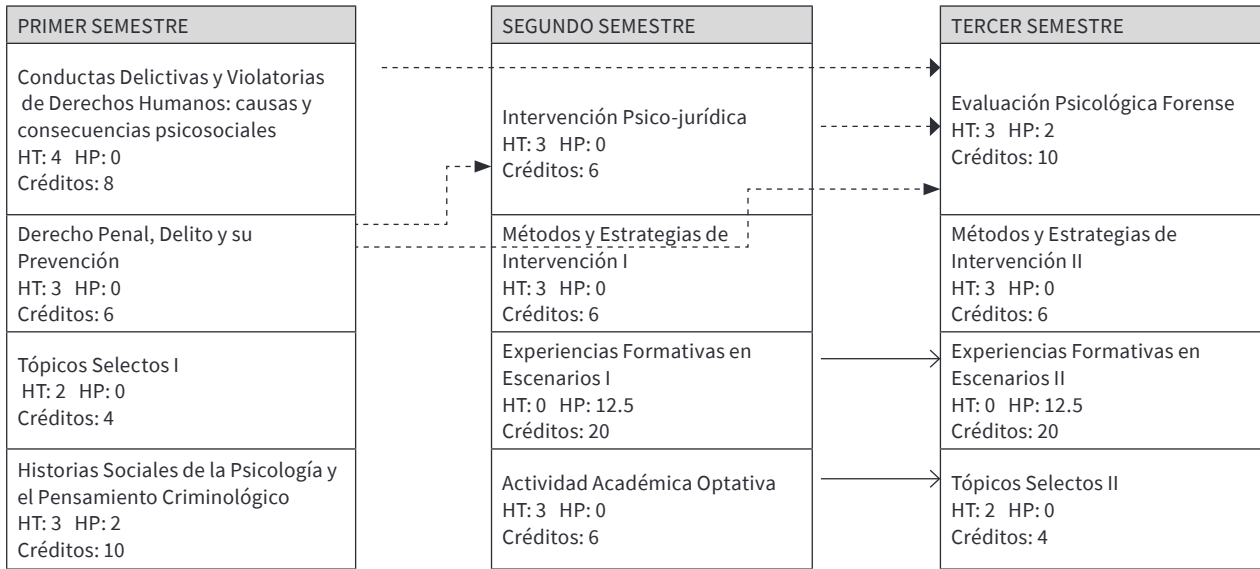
PRIMER SEMESTRE

Conductas Delictivas y Violatorias de Derechos Humanos: causas y consecuencias psicosociales
HT: 4 HP: 0
Créditos: 8

Derecho Penal, Delito y su Prevención
HT: 3 HP: 0
Créditos: 6

Tópicos Selectos I
HT: 2 HP: 0
Créditos: 4

Historias Sociales de la Psicología y el Pensamiento Criminológico
HT: 3 HP: 2
Créditos: 10

SEGUNDO SEMESTRE

Intervención Psico-jurídica
HT: 3 HP: 0
Créditos: 6

Métodos y Estrategias de Intervención I
HT: 3 HP: 0
Créditos: 6

Experiencias Formativas en Escenarios I
HT: 0 HP: 12.5
Créditos: 20

Actividad Académica Optativa
HT: 3 HP: 0
Créditos: 6

TERCER SEMESTRE

Evaluación Psicológica Forense
HT: 3 HP: 2
Créditos: 10

Métodos y Estrategias de Intervención II
HT: 3 HP: 0
Créditos: 6

Experiencias Formativas en Escenarios II
HT: 0 HP: 12.5
Créditos: 20

Tópicos Selectos II
HT: 2 HP: 0
Créditos: 4